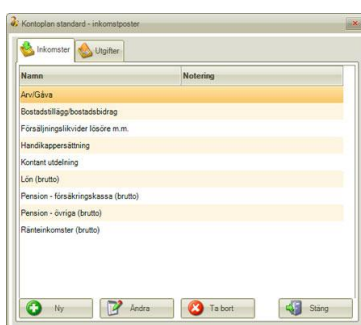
Kontoplan standard - inkomstposter

Inkomster | Utgifter

| Namn | Notering |
|---|---|
| Arv/Gåva | |
| Bostadstillägg/bostadsbidrag | |
| Försäljningslikvider lösöre m.m. | |
| Handikappersättning | |
| Kontant utdelning | |
| Lön (brutto) | |
| Pension - försäkringskassa (brutto) | |
| Pension - övriga (brutto) | |
| Ränteinkomster (brutto) | |

Ny | Ändra | Ta bort | Stäng